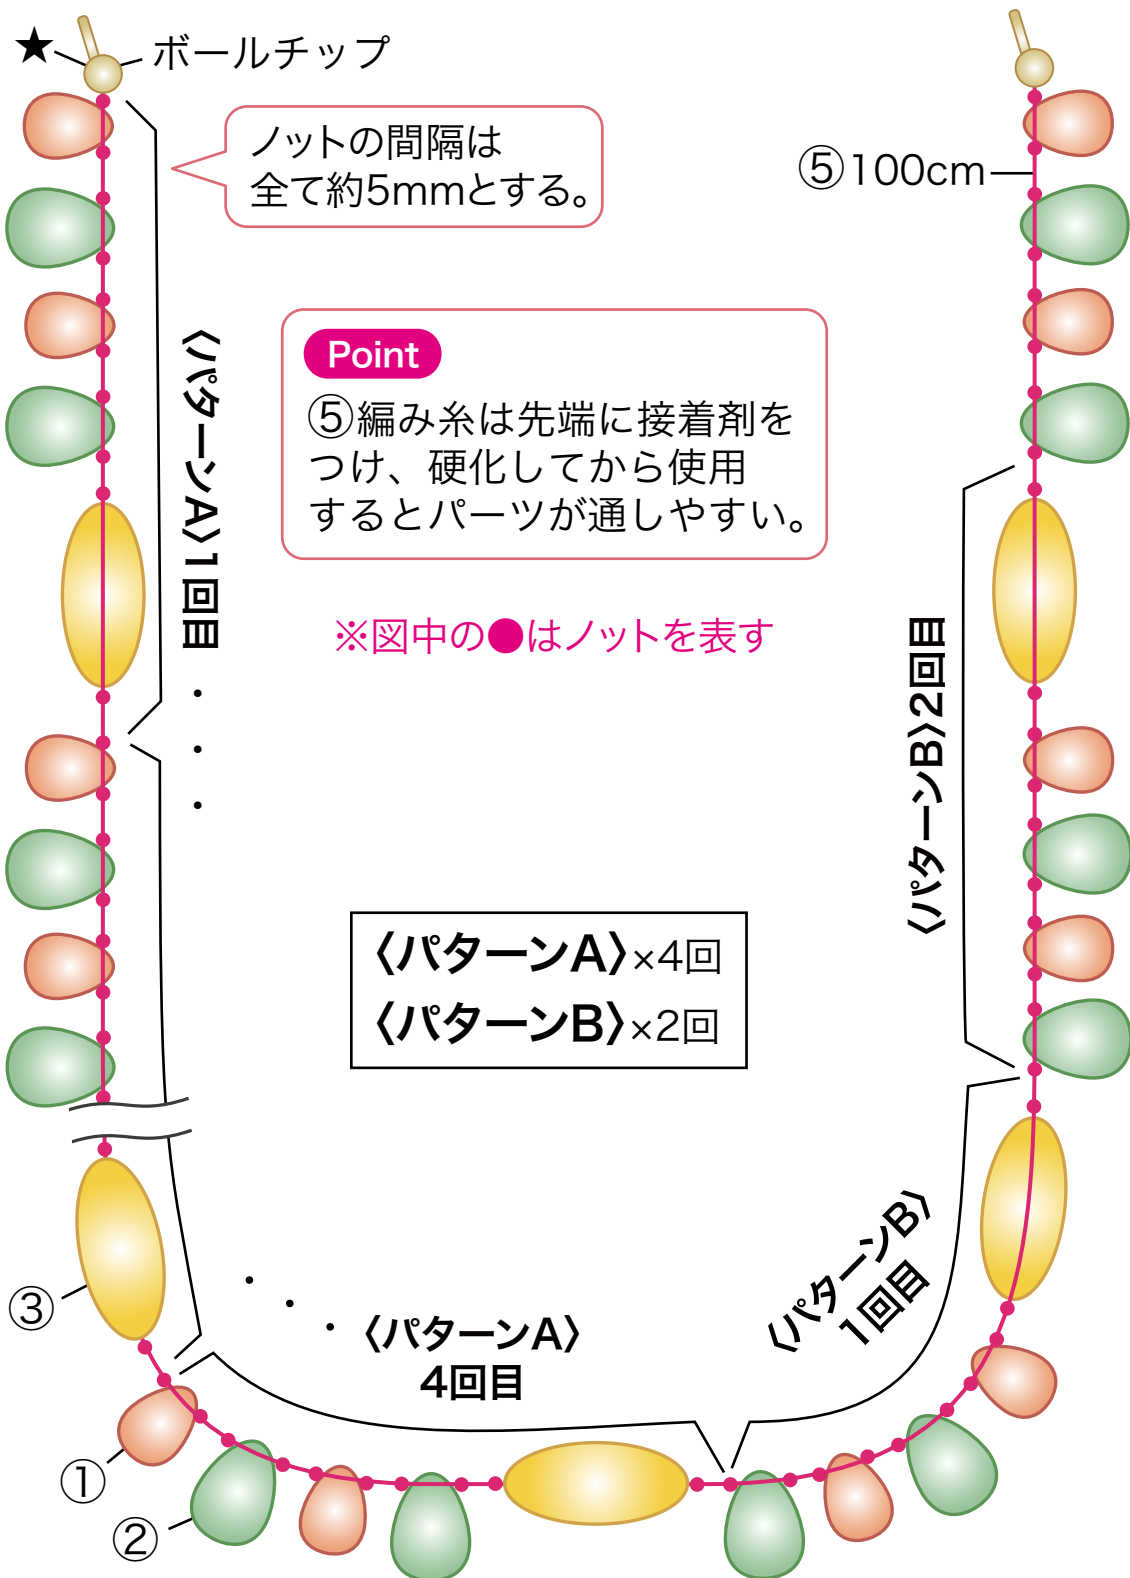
★ ボールチップ

ノットの間隔は
全て約5mmとする。

⑤100cm

Point
⑤編み糸は先端に接着剤をつけ、硬化してから使用するとパーツが通しやすい。

〈パターンA〉1回目

※図中の●はノットを表す

〈パターンB〉2回目

〈パターンA〉×4回
〈パターンB〉×2回

③

〈パターンA〉4回目

〈パターンB〉1回目

①
②